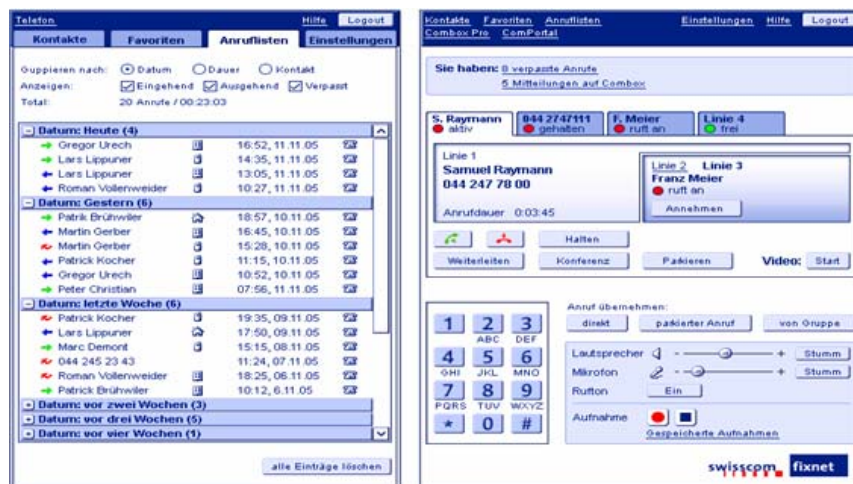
Telefon Hilfe Logout

Kontakte Favoriten Anrufliste Einstellungen

Gruppieren nach: Datum Dauer Kontakt
Anzeigen: Eingehend Ausgehend Verpasst
Total: 20 Anrufe / 00:23:03

| | | |
|---|---|---|
| – Datum: Heute (4) | | |
| Gregor Urech | 16:52, 11.11.05 | |
| Lars Lippuner | 14:35, 11.11.05 | |
| Lars Lippuner | 13:05, 11.11.05 | |
| Roman Vollenweider | 10:27, 11.11.05 | |
| – Datum: Gestern (6) | | |
| Patrik Brühwiler | 18:57, 10.11.05 | |
| Martin Gerber | 16:45, 10.11.05 | |
| Martin Gerber | 15:28, 10.11.05 | |
| Patrick Kocher | 11:15, 10.11.05 | |
| Gregor Urech | 10:52, 10.11.05 | |
| Peter Christian | 07:56, 11.11.05 | |
| – Datum: letzte Woche (6) | | |
| Patrick Kocher | 19:35, 09.11.05 | |
| Lars Lippuner | 17:50, 09.11.05 | |
| Marc Demont | 15:15, 08.11.05 | |
| 044 245 23 43 | 11:24, 07.11.05 | |
| Roman Vollenweider | 18:25, 06.11.05 | |
| Patrick Brühwiler | 10:12, 6.11.05 | |
| + Datum: vor zwei Wochen (3) | | |
| + Datum: vor drei Wochen (5) | | |
| + Datum: vor vier Wochen (1) | | |

alle Einträge löschen

Kontakte Favoriten Anruflisten Einstellungen Hilfe Logout
Combox Pro ComPortal

Sie haben: 8 verpasste Anrufe
5 Mitteilungen auf Combox

S. Raymann aktiv | 044 2747111 gehalten | F. Meier ruft an | Linie 4 frei

Linie 1
Samuel Raymann
044 247 78 00

Anrufdauer 0:03:45

Linie 2 Linie 3
Franz Meier
ruft an
Annehmen

Halten
Weiterleiten Konferenz Parkieren Video: Start

1
2 ABC
3 DEF
4 GHI
5 JKL
6 MNO
7 PQRS
8 TUV
9 WXYZ
*
0
#

Anruf übernehmen:
direkt parkierter Anruf von Gruppe

Lautsprecher - + Stumm
Mikrofon - + Stumm
Rufton Ein

Aufnahme
Gespeicherte Aufnahmen

swisscom fixnet